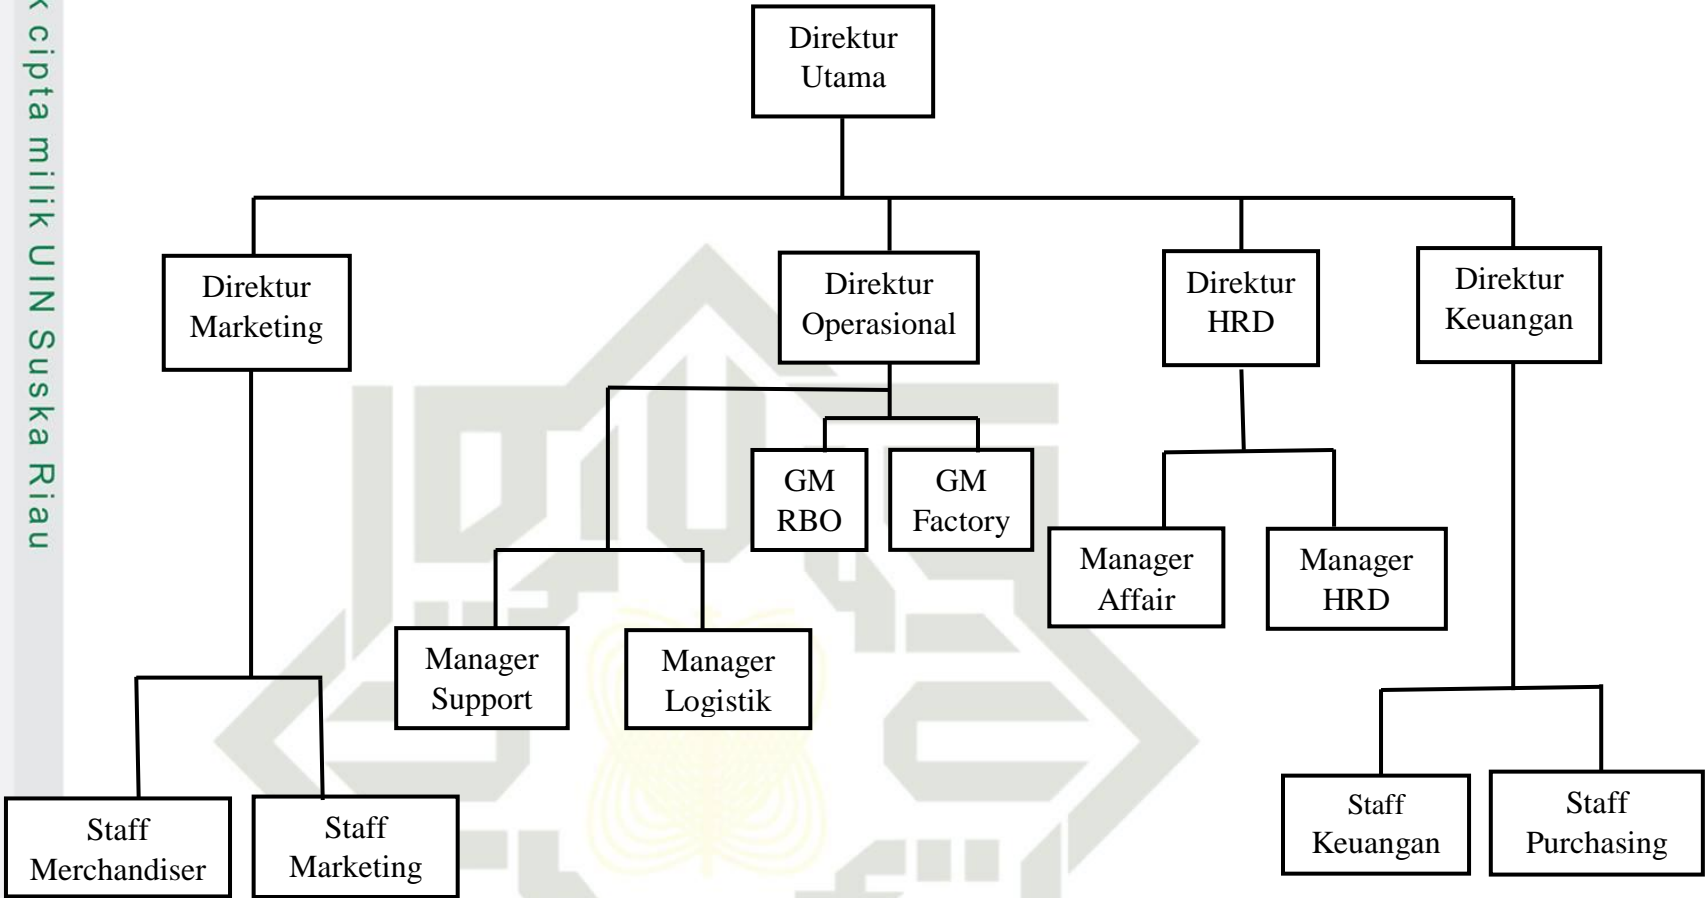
k cipta milik UIN Suska Riau

Direktur Utama

Direktur Marketing

Direktur Operasional

Direktur HRD

Direktur Keuangan

GM RBO

GM Factory

Manager Affair

Manager HRD

Manager Support

Manager Logistik

Staff Merchandiser

Staff Marketing

Staff Keuangan

Staff Purchasing